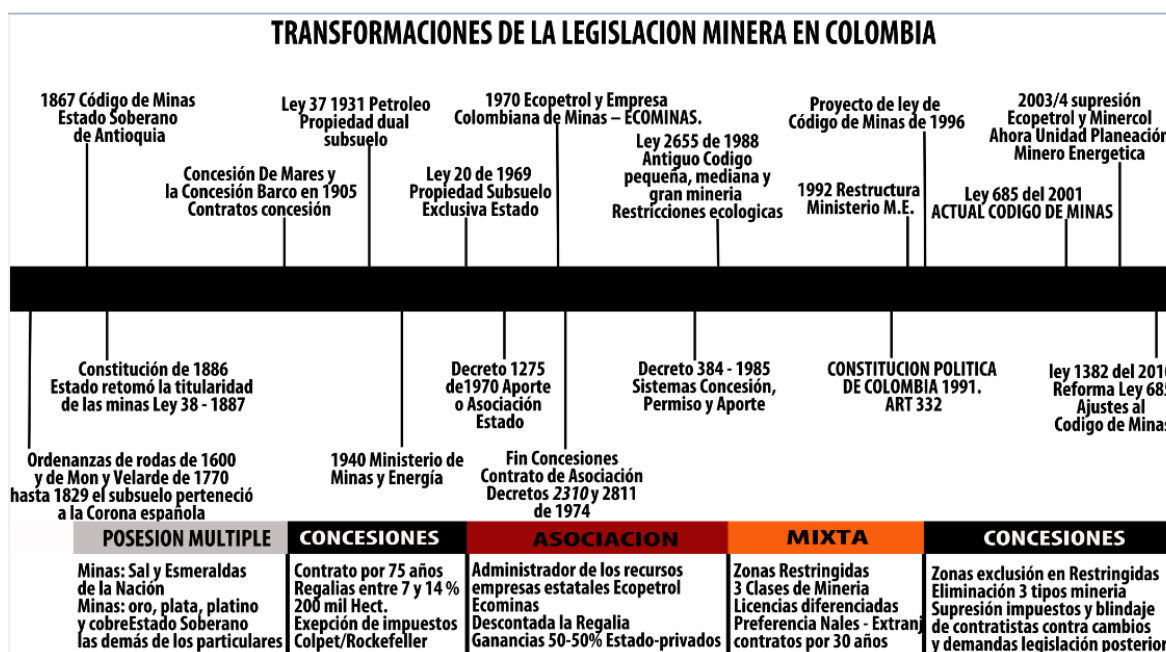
TRANSFORMACIONES DE LA LEGISLACION MINERA EN COLOMBIA

1867 Código de Minas Estado Soberano de Antioquia

Concesión De Mares y la Concesión Barco en 1905 Contratos concesión

Ley 37 1931 Petroleo Propiedad dual subsuelo

Ley 20 de 1969 Propiedad Subsuelo Exclusiva Estado

1970 Ecopetrol y Empresa Colombiana de Minas – ECOMINAS.

Ley 2655 de 1988 Antiguo Codigo pequeña, mediana y gran mineria Restricciones ecologicas

Proyecto de ley de Código de Minas de 1996

1992 Restructura Ministerio M.E.

2003/4 supresión Ecopetrol y Minercol Ahora Unidad Planeación Minero Energetica

Ley 685 del 2001 ACTUAL CODIGO DE MINAS

Ordenanzas de rodas de 1600 y de Mon y Velarde de 1770 hasta 1829 el subsuelo perteneció a la Corona española

Constitución de 1886 Estado retomó la titularidad de las minas Ley 38 - 1887

1940 Ministerio de Minas y Energía

Decreto 1275 de1970 Aporte o Asociación Estado

Fin Concesiones Contrato de Asociación Decretos 2310 y 2811 de 1974

Decreto 384 - 1985 Sistemas Concesión, Permiso y Aporte

CONSTITUCION POLITICA DE COLOMBIA 1991. ART 332

ley 1382 del 201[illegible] Reforma Ley 68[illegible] Ajustes al Codigo de Mina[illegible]

POSESION MULTIPLE

Minas: Sal y Esmeraldas de la Nación Minas: oro, plata, platino y cobreEstado Soberano las demás de los particulares

CONCESIONES

Contrato por 75 años Regalias entre 7 y 14 % 200 mil Hect. Exepción de impuestos Colpet/Rockefeller

ASOCIACION

Administrador de los recursos empresas estatales Ecopetrol Ecominas Descontada la Regalia Ganancias 50-50% Estado-privados

MIXTA

Zonas Restringidas 3 Clases de Mineria Licencias diferenciadas Preferencia Nales - Extranj contratos por 30 años

CONCESIONES

Zonas exclusión en Restringidas Eliminación 3 tipos mineria Supresión impuestos y blindaje de contratistas contra cambios y demandas legislación posterior